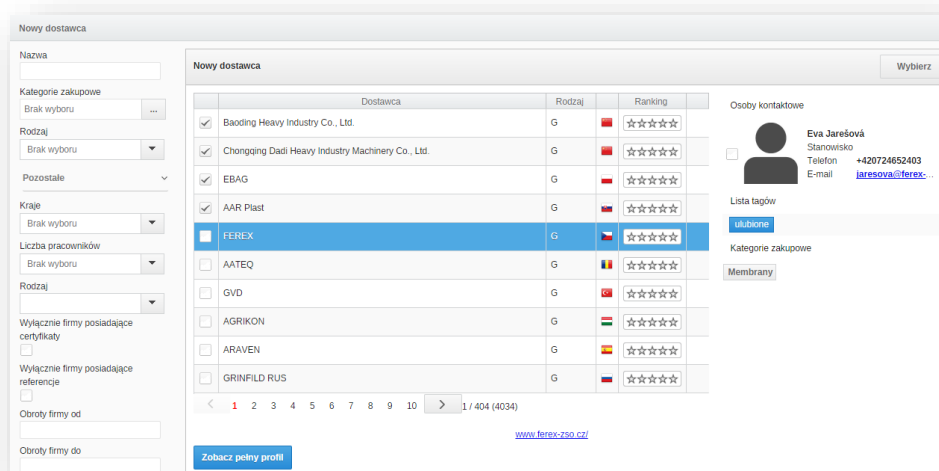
Nowy dostawca

Nazwa

Kategorie zakupowe

Brak wyboru ...

Rodzaj

Brak wyboru

Pozostałe

Kraje

Brak wyboru

Liczba pracowników

Brak wyboru

Rodzaj

Wyłącznie firmy posiadające certyfikaty

Wyłącznie firmy posiadające referencje

Obroty firmy od

Obroty firmy do

Nowy dostawca

Wybierz

| | Dostawca | Rodzaj | | Ranking |
|---|---|---|---|---|
| ✓ | Baoding Heavy Industry Co., Ltd. | G | | ☆☆☆☆☆ |
| ✓ | Chongqing Dadi Heavy Industry Machinery Co., Ltd. | G | | ☆☆☆☆☆ |
| ✓ | EBAG | G | | ☆☆☆☆☆ |
| ✓ | AAR Plast | G | | ☆☆☆☆☆ |
| | FEREX | G | | ☆☆☆☆☆ |
| | AATEQ | G | | ☆☆☆☆☆ |
| | GVD | G | | ☆☆☆☆☆ |
| | AGRIKON | G | | ☆☆☆☆☆ |
| | ARAVEN | G | | ☆☆☆☆☆ |
| | GRINFILD RUS | G | | ☆☆☆☆☆ |

< 1 2 3 4 5 6 7 8 9 10 > 1 / 404 (4034)

www.ferex-zso.cz/

Zobacz pełny profil

Osoby kontaktowe

Eva Jarešová
Stanowisko
Telefon +420724652403
E-mail jaresova@ferex-...

Lista tagów

ulubione

Kategorie zakupowe

Membrany